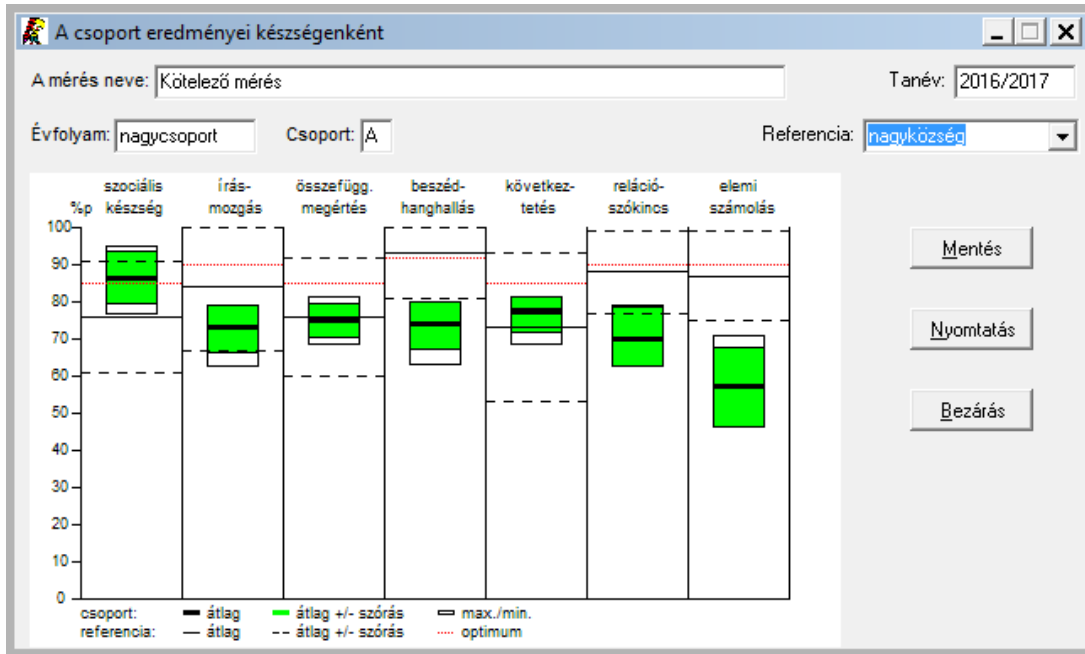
A csoport eredményei készségenként

A mérés neve: Kötelező mérés

Tanév: 2016/2017

Évfolyam: nagycsoport

Csoport: A

Referencia: nagyközség

%p

szociális készség

írásmozgás

összefügg. megértés

beszédhanghallás

következtetés

relációszókincs

elemi számolás

100
90
80
70
60
50
40
30
20
10
0

csoport: átlag átlag +/- szórás max./min.
referencia: átlag átlag +/- szórás optimum

Mentés

Nyomtatás

Bezárás